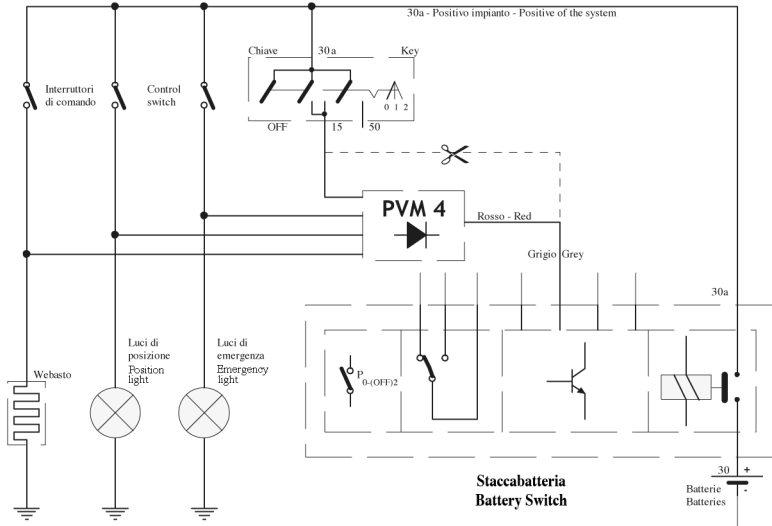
30a - Positivo impianto - Positive of the system

Chiave 30a Key

OFF 15 50

0 1 2

Interruttori di comando

Control switch

PVM 4

Rosso - Red

Grigio Grey

30a

$P_{0-(OFF)2}$

Webasto

Luci di posizione Position light

Luci di emergenza Emergency light

Staccabatteria
Battery Switch

30 +
-

Batterie Batteries